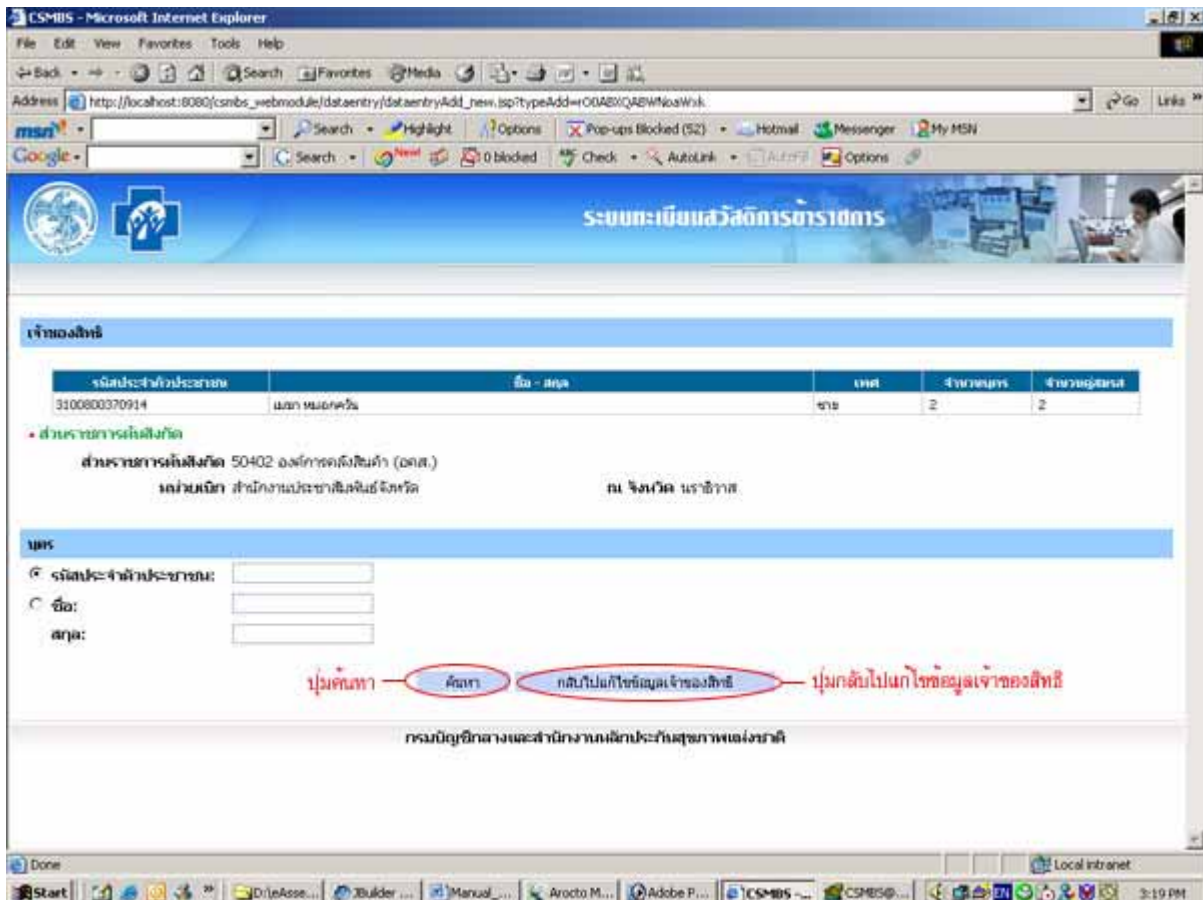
CSMBS - Microsoft Internet Explorer

File Edit View Favorites Tools Help

Back Search Favorites Media

Address http://localhost:8080/csmbs_webmodule/dataentry/dataentryAdd_new.jsp?typeAdd=rO0ABXQABWNoaWxk

Go Links

msn Search Highlight Options Pop-ups Blocked (52) Hotmail Messenger My MSN

Google Search 0 blocked Check AutoLink AutoFill Options

ระบบทะเบียนสวัสดิการข้าราชการ

เจ้าของสิทธิ

| รหัสประจำตัวประชาชน | ชื่อ - สกุล | เพศ | จำนวนบุตร | จำนวนคู่สมรส |
|---|---|---|---|---|
| 3100800370914 | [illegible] | ชาย | 2 | 2 |

• ส่วนราชการต้นสังกัด

ส่วนราชการต้นสังกัด 50402 องค์การคลังสินค้า (อคส.)

หน่วยเบิก สำนักงานพาณิชย์จังหวัด ณ จังหวัด นราธิวาส

บุตร

รหัสประจำตัวประชาชน:

ชื่อ:

สกุล:

ปุ่มค้นหา ค้นหา กลับไปแก้ไขข้อมูลเจ้าของสิทธิ ปุ่มกลับไปแก้ไขข้อมูลเจ้าของสิทธิ

กรมบัญชีกลางและสำนักงานหลักประกันสุขภาพแห่งชาติ

Done

Local intranet

Start D:\eAsse... JBuilder ... Manual_... Arocto M... Adobe P... CSMBS -... CSMBS@... 3:19 PM